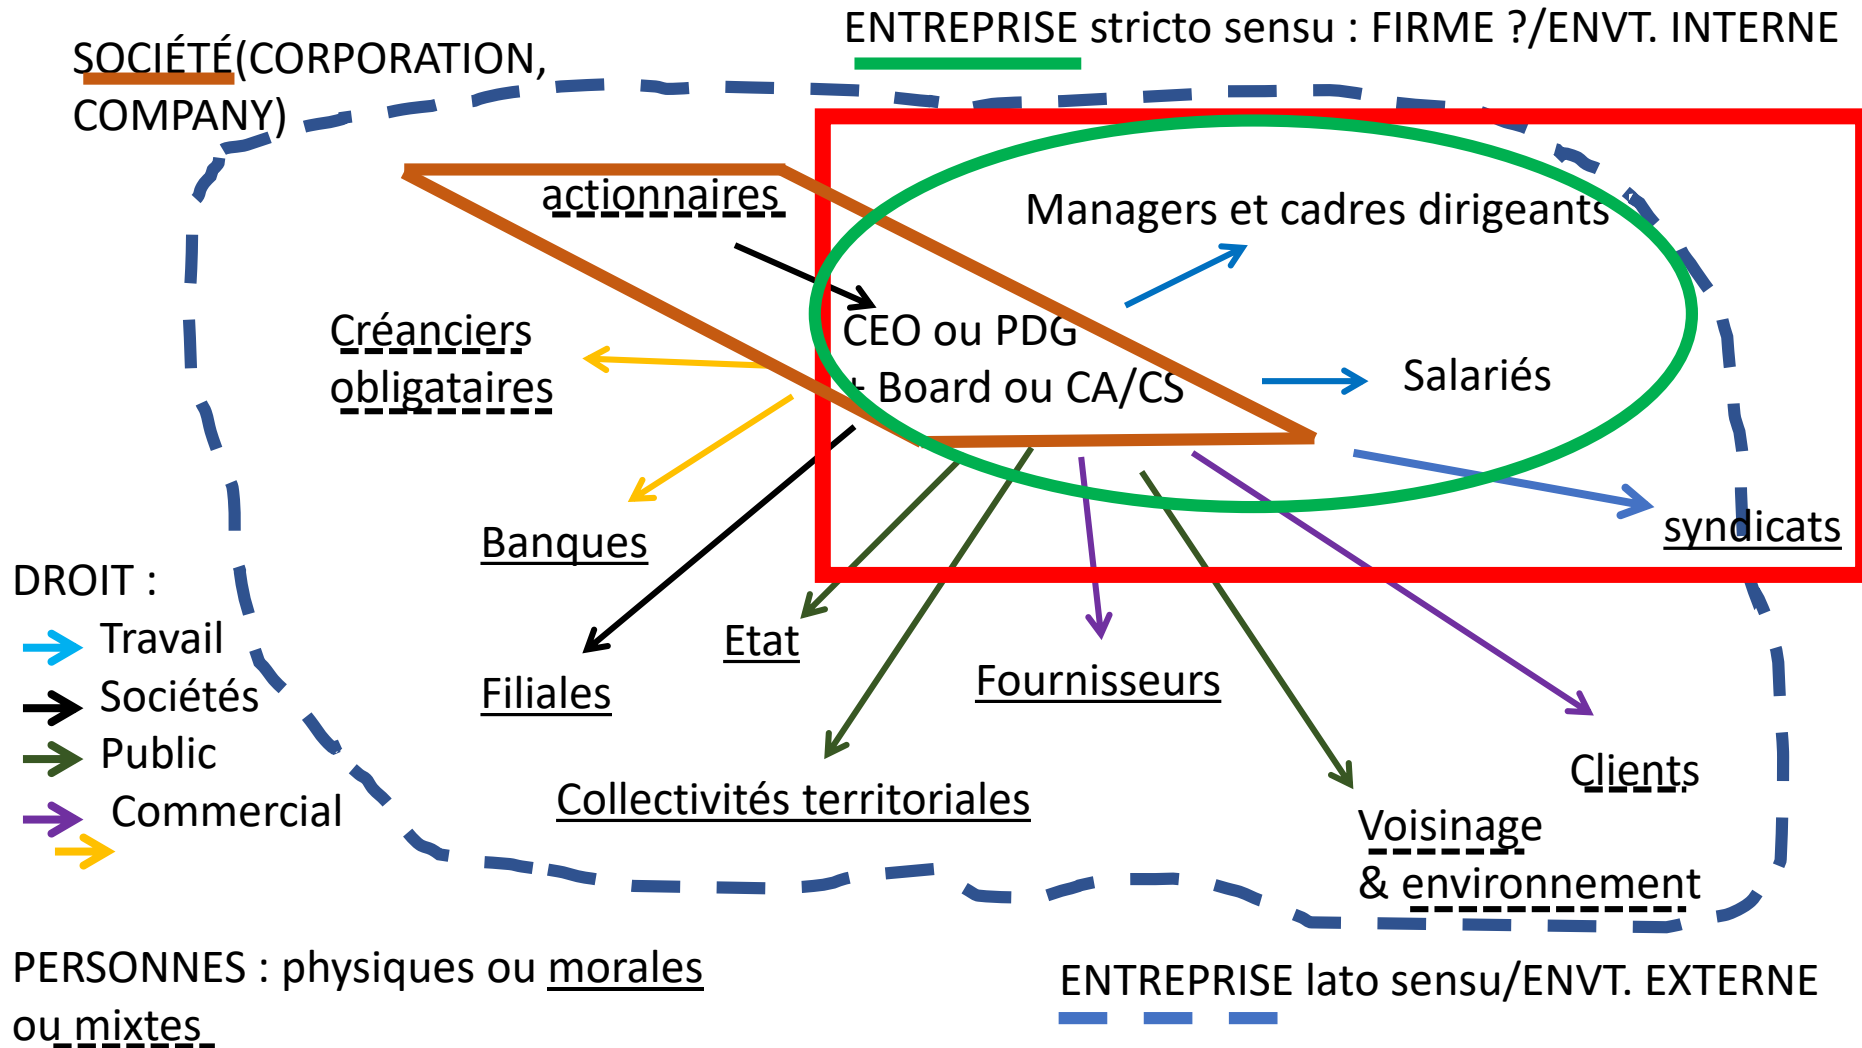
ENTREPRISE stricto sensu : FIRME ?/ENVT. INTERNE

SOCIÉTÉ(CORPORATION, COMPANY)

actionnaires

Managers et cadres dirigeants

CEO ou PDG
+ Board ou CA/CS

Salariés

Créanciers obligataires

Banques

syndicats

DROIT :
Travail
Sociétés
Public
Commercial

Etat

Filiales

Fournisseurs

Clients

Collectivités territoriales

Voisinage
& environnement

PERSONNES : physiques ou morales ou mixtes

ENTREPRISE lato sensu/ENVT. EXTERNE